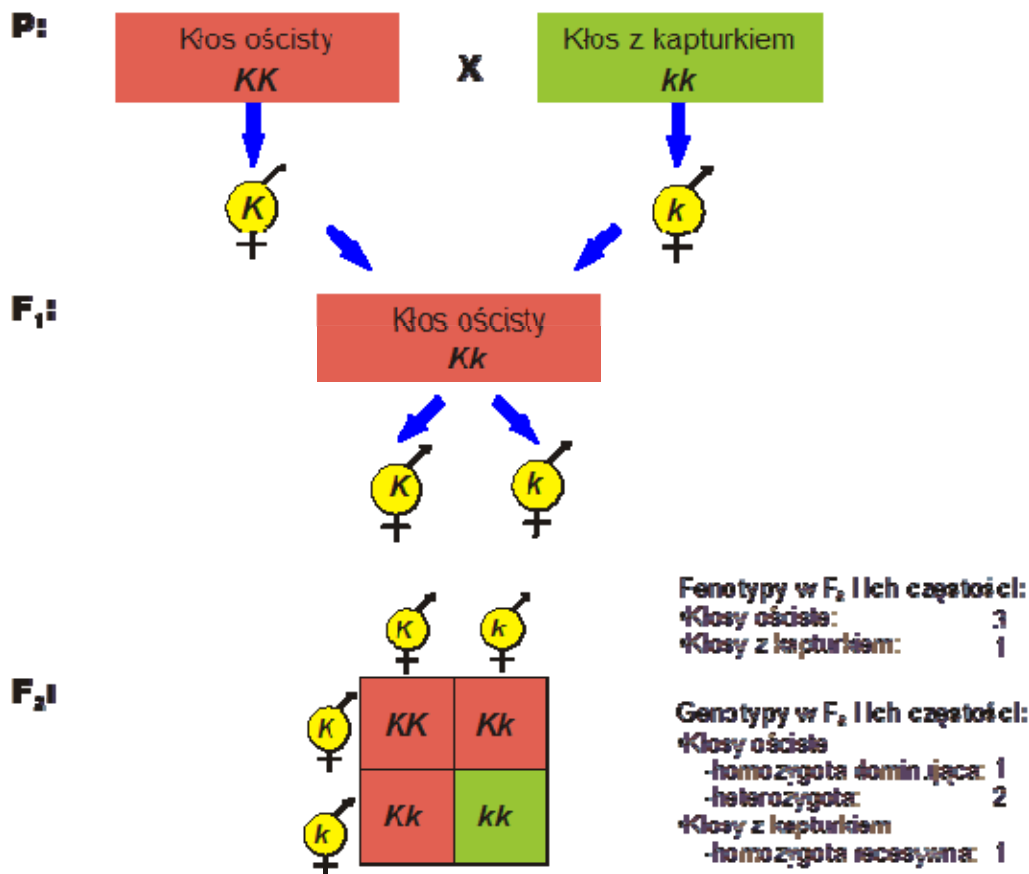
P:

Kłos ościsty
*KK*

X

Kłos z kapturkiem
*kk*

K

k

$F_1$:

Kłos ościsty
*Kk*

K

k

K

k

$F_2$:

| | K | k |
|---|---|---|
| K | *KK* | *Kk* |
| k | *Kk* | *kk* |

Fenotypy w $F_2$ i ich częstości:
•Kłosy ościste: 3
•Kłosy z kapturkiem: 1

Genotypy w $F_2$ i ich częstości:
•Kłosy ościste
-homozygota dominująca: 1
-heterozygota: 2
•Kłosy z kapturkiem
-homozygota recesywna: 1